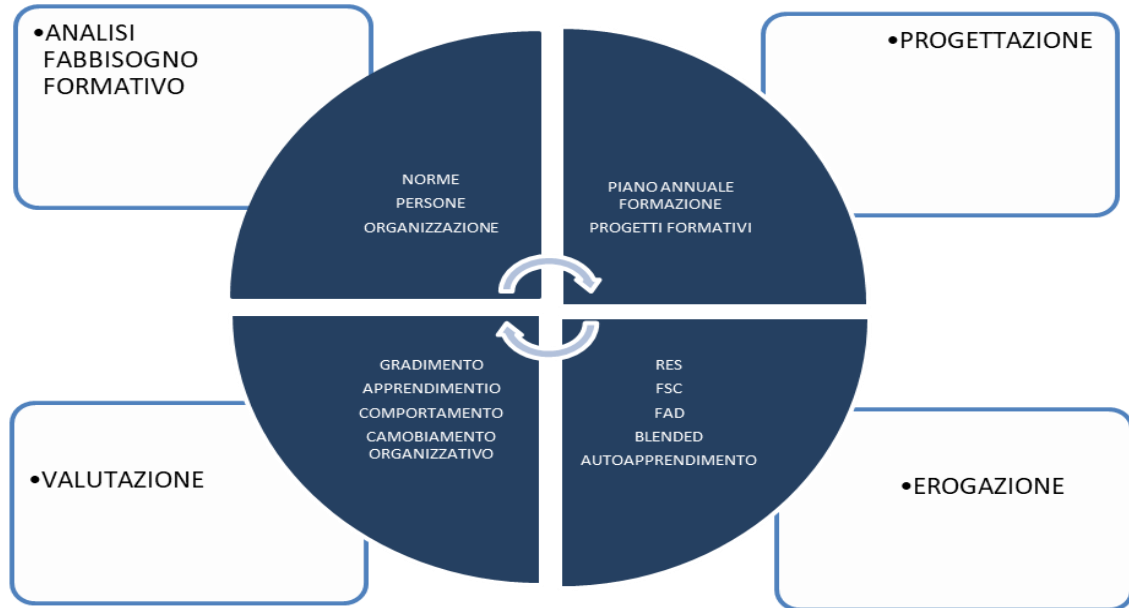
•ANALISI FABBISOGNO FORMATIVO

NORME
PERSONE
ORGANIZZAZIONE

•PROGETTAZIONE

PIANO ANNUALE FORMAZIONE
PROGETTI FORMATIVI

GRADIMENTO
APPRENDIMENTIO
COMPORTAMENTO
CAMOBIAMENTO ORGANIZZATIVO

•VALUTAZIONE

RES
FSC
FAD
BLENDED
AUTOAPPRENDIMENTO

•EROGAZIONE